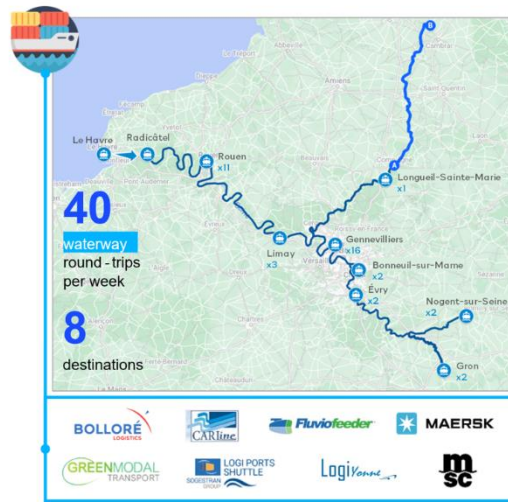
B

Abbeville

Amiens

Cambrai

Saint-Quentin

Le Havre

Radicâtel

Rouen
x11

A

Longueil-Sainte-Marie
x1

40

waterway round - trips per week

Limay
x3

Gennevilliers
x16

Bonneuil-sur-Marne
x2

Évry
x2

8

destinations

Nogent-sur-Seine
x2

Gron
x2

BOLLORÉ LOGISTICS

CARline

Fluviofeeder

MAERSK

GREENMODAL TRANSPORT

LOGI PORTS SHUTTLE
SOGESTRAN GROUP

LogiYonne

msc